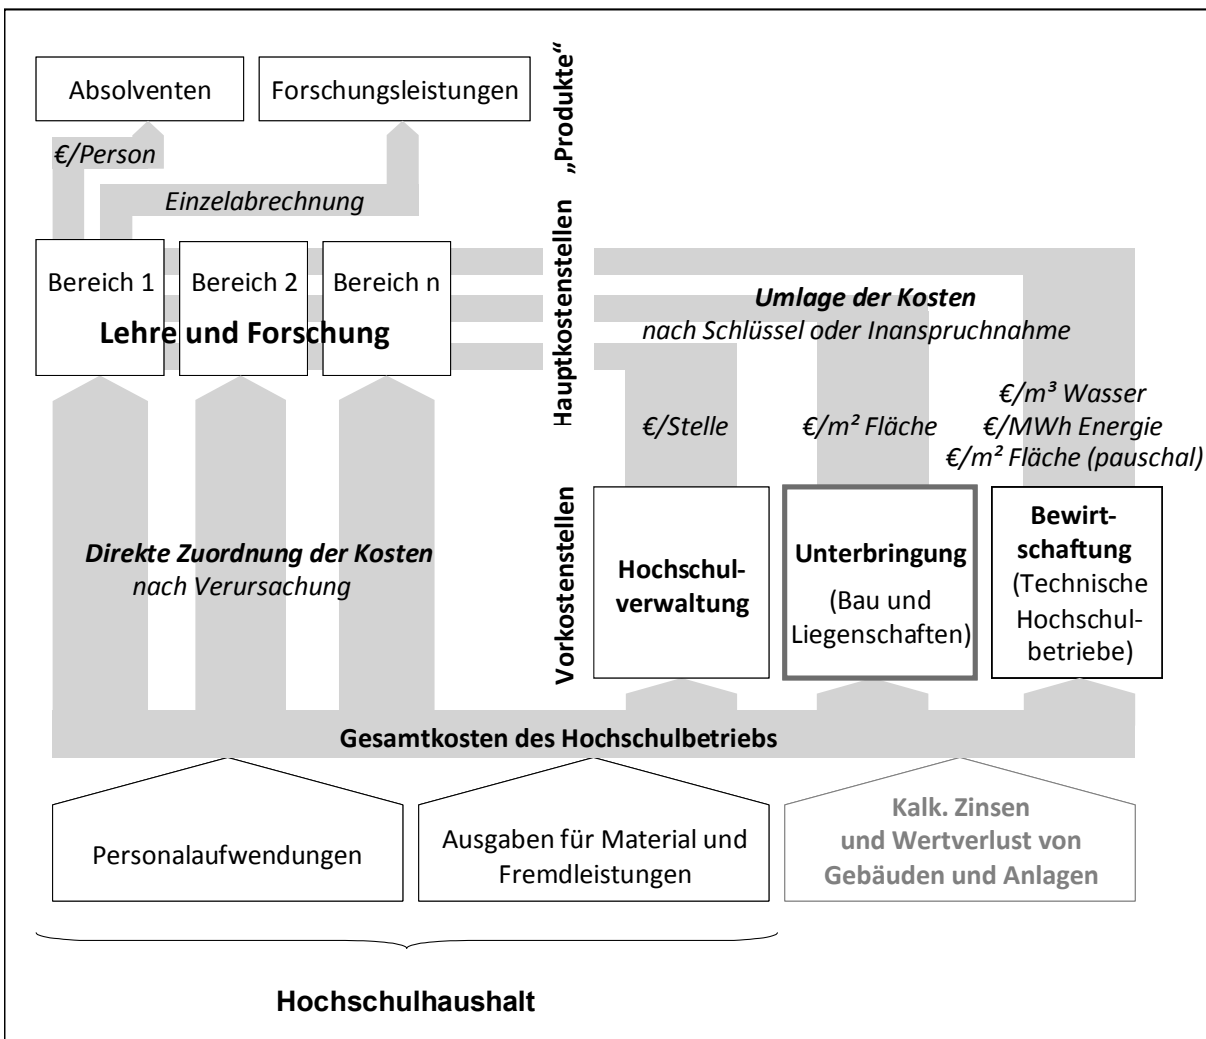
Absolventen

Forschungsleistungen

„Produkte"

€/Person

Einzelabrechnung

Hauptkostenstellen

Bereich 1

Bereich 2

Bereich n

Lehre und Forschung

Umlage der Kosten
nach Schlüssel oder Inanspruchnahme

€/Stelle

€/m² Fläche

€/m³ Wasser
€/MWh Energie
€/m² Fläche (pauschal)

Vorkostenstellen

Direkte Zuordnung der Kosten
nach Verursachung

Hochschulverwaltung

Unterbringung
(Bau und Liegenschaften)

Bewirtschaftung
(Technische Hochschulbetriebe)

Gesamtkosten des Hochschulbetriebs

Personalaufwendungen

Ausgaben für Material und Fremdleistungen

Kalk. Zinsen und Wertverlust von Gebäuden und Anlagen

Hochschulhaushalt